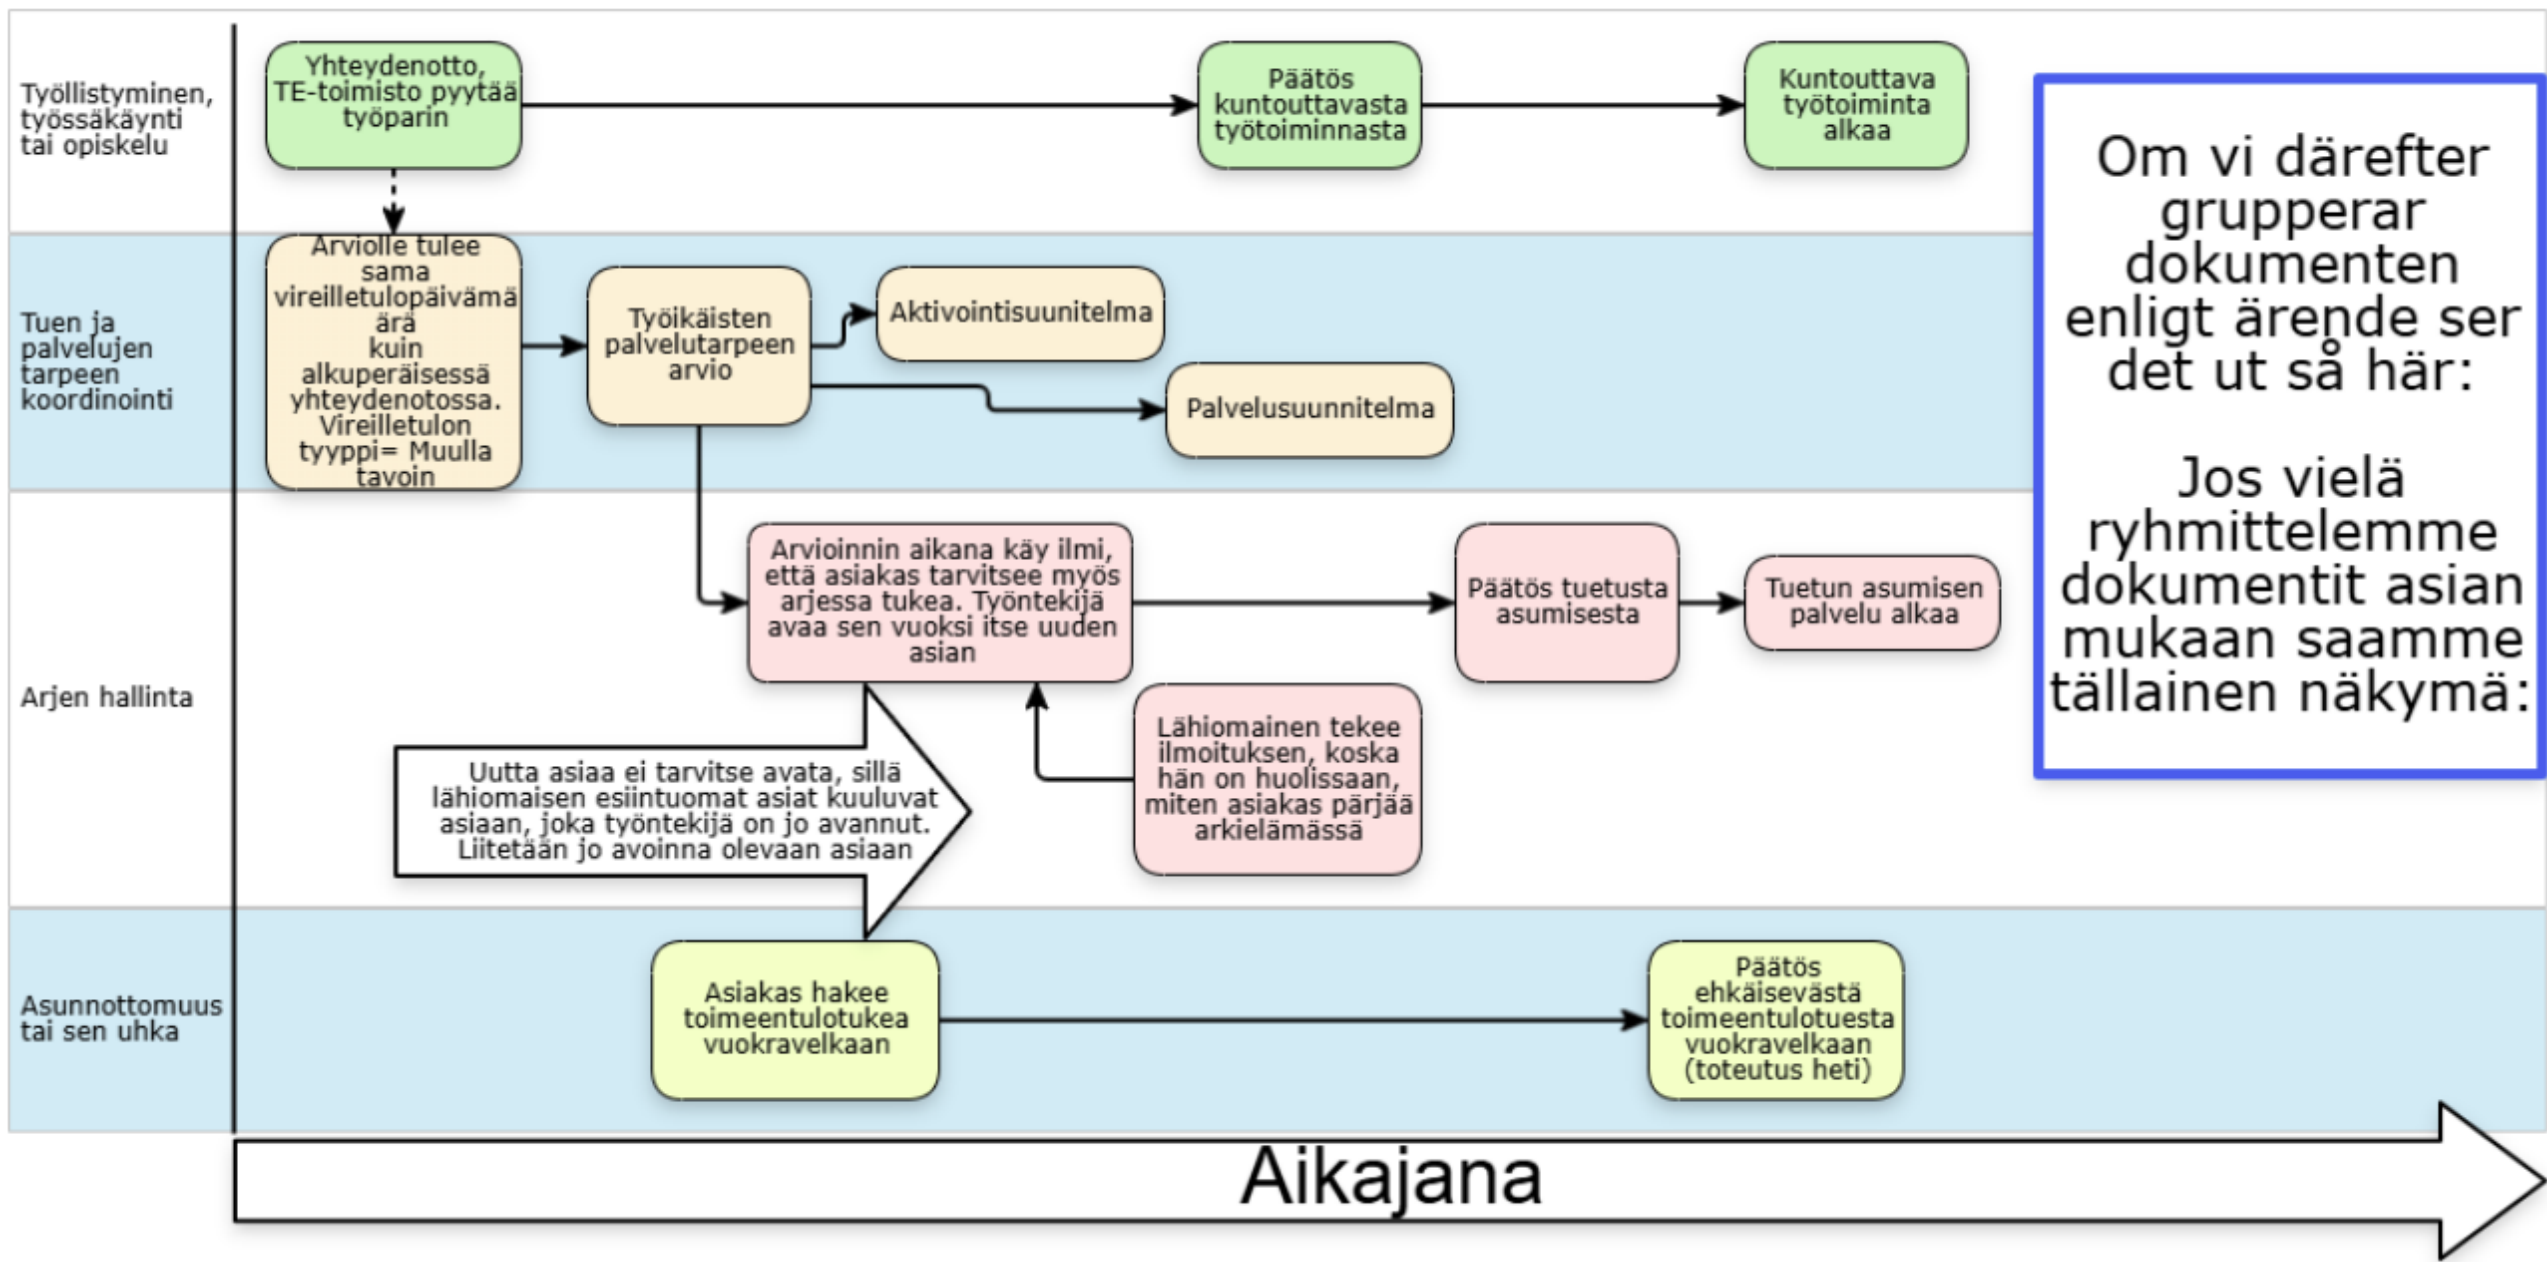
Työllistyminen, työssäkäynti tai opiskelu

Yhteydenotto, TE-toimisto pyytää työparin

Päätös kuntouttavasta työtoiminnasta

Kuntouttava työtoiminta alkaa

Om vi därefter grupperar dokumenten enligt ärende ser det ut så här:

Jos vielä ryhmittelemme dokumentit asian mukaan saamme tällainen näkymä:

Tuen ja palvelujen tarpeen koordinointi

Arviolle tulee sama vireilletulopäivämäärä kuin alkuperäisessä yhteydenotossa. Vireilletulon tyyppi= Muulla tavoin

Työikäisten palvelutarpeen arvio

Aktivointisuunnitelma

Palvelusuunnitelma

Arjen hallinta

Arvioinnin aikana käy ilmi, että asiakas tarvitsee myös arjessa tukea. Työntekijä avaa sen vuoksi itse uuden asian

Päätös tuetusta asumisesta

Tuetun asumisen palvelu alkaa

Lähiomainen tekee ilmoituksen, koska hän on huolissaan, miten asiakas pärjää arkielämässä

Uutta asiaa ei tarvitse avata, sillä lähiomaisen esiintuomat asiat kuuluvat asiaan, joka työntekijä on jo avannut. Liitetään jo avoinna olevaan asiaan

Asunnottomuus tai sen uhka

Asiakas hakee toimeentulotukea vuokravelkaan

Päätös ehkäisevästä toimeentulotuesta vuokravelkaan (toteutus heti)

Aikajana